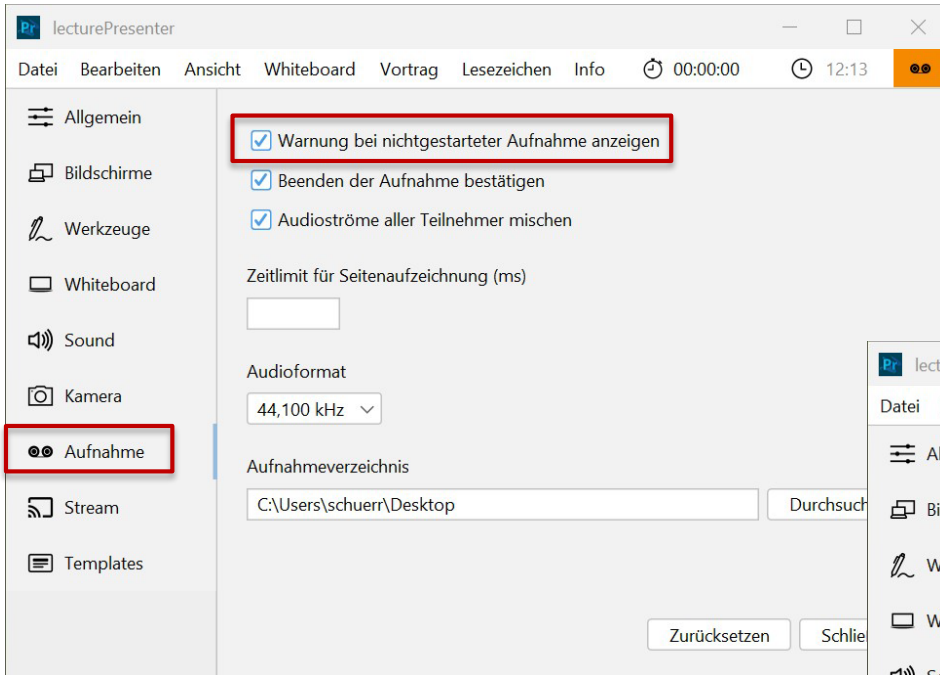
Pr lecturePresenter

Datei Bearbeiten Ansicht Whiteboard Vortrag Lesezeichen Info 00:00:00 12:13

Allgemein
Bildschirme
Werkzeuge
Whiteboard
Sound
Kamera
Aufnahme
Stream
Templates

Warnung bei nichtgestarteter Aufnahme anzeigen
Beenden der Aufnahme bestätigen
Audioströme aller Teilnehmer mischen

Zeitlimit für Seitenaufzeichnung (ms)

Audioformat
44,100 kHz

Aufnahmeverzeichnis
C:\Users\schuerr\Desktop
Durchsuch

Zurücksetzen Schlie

Pr lect
Datei
Al
Bi
W
W
S